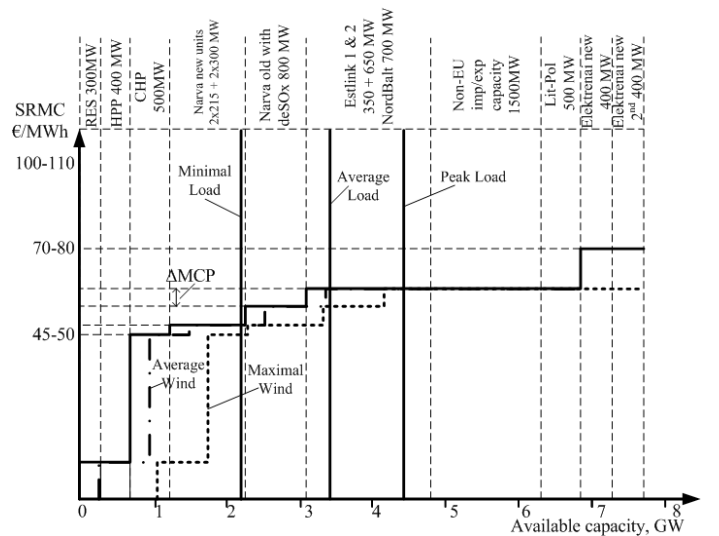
RES 300MW
HPP 400 MW
CHP 500MW
Narva new units 2x215 + 2x300 MW
Narva old with deSOx 800 MW
Estlink 1 & 2 350 + 650 MW
NordBalt 700 MW
Non-EU imp/exp capacity 1500MW
Lit-Pol 500 MW
Elektrenai new 400 MW
Elektrenai new 2$^{nd}$ 400 MW

SRMC €/MWh
100-110
70-80
45-50

Minimal Load
Average Load
Peak Load
ΔMCP
Average Wind
Maximal Wind

0
1
2
3
4
5
6
7
8
Available capacity, GW